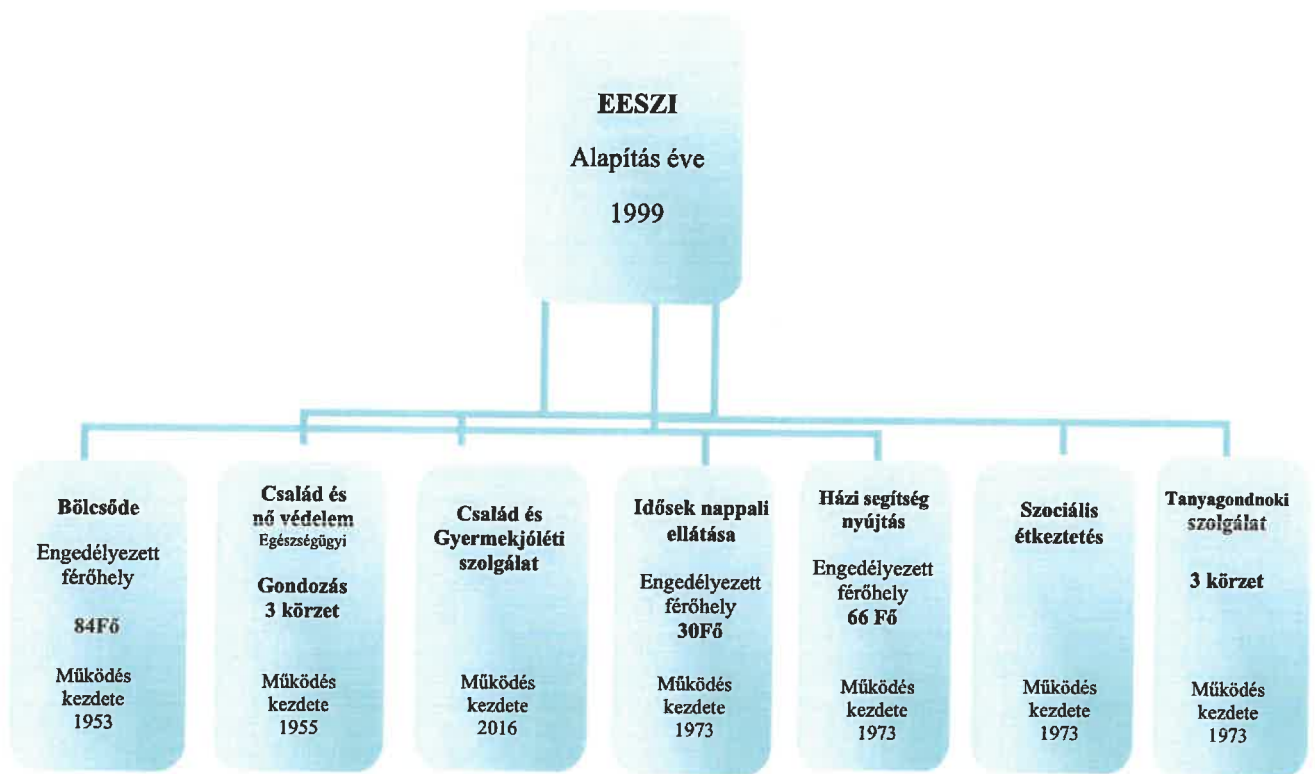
EESZI
Alapítás éve
1999

Bölcsőde
Engedélyezett férőhely
84Fő
Működés kezdete 1953

Család és nő védelem
Egészségügyi
Gondozás
3 körzet
Működés kezdete 1955

Család és Gyermekjóléti szolgálat
Működés kezdete 2016

Idősek nappali ellátása
Engedélyezett férőhely
30Fő
Működés kezdete 1973

Házi segítség nyújtás
Engedélyezett férőhely
66 Fő
Működés kezdete 1973

Szociális étkeztetés
Működés kezdete 1973

Tanyagondnoki szolgálat
3 körzet
Működés kezdete 1973